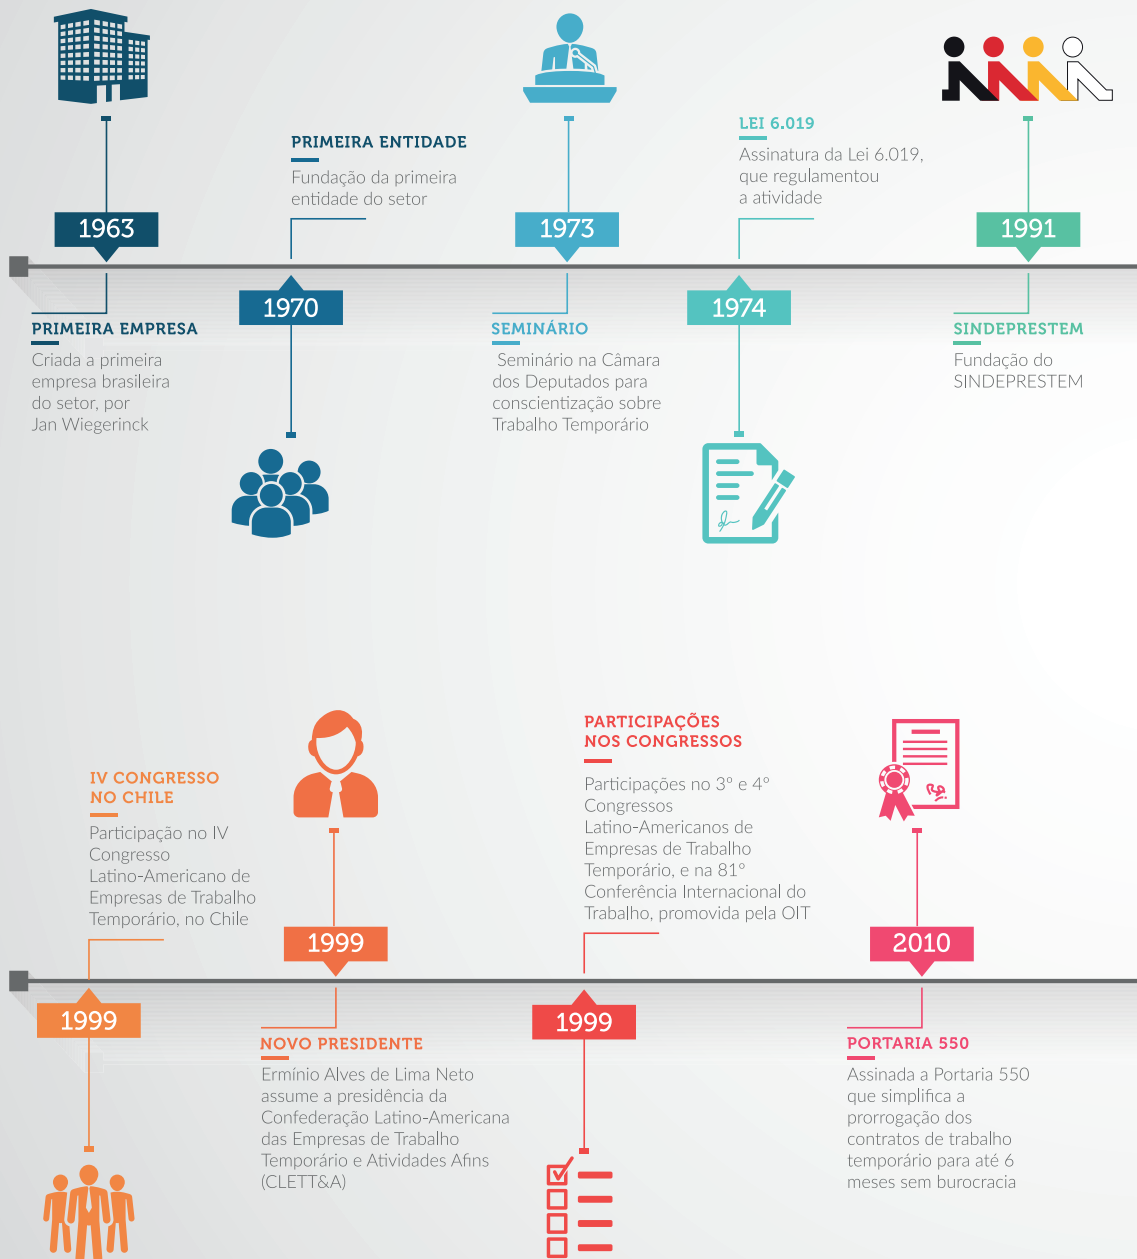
PRIMEIRA ENTIDADE
Fundação da primeira entidade do setor

LEI 6.019
Assinatura da Lei 6.019, que regulamentou a atividade

1963

1973

1991

1970

1974

PRIMEIRA EMPRESA
Criada a primeira empresa brasileira do setor, por Jan Wiegerinck

SEMINÁRIO
Seminário na Câmara dos Deputados para conscientização sobre Trabalho Temporário

SINDEPRESTEM
Fundação do SINDEPRESTEM

PARTICIPAÇÕES NOS CONGRESSOS
Participações no 3º e 4º Congressos Latino-Americanos de Empresas de Trabalho Temporário, e na 81º Conferência Internacional do Trabalho, promovida pela OIT

IV CONGRESSO NO CHILE
Participação no IV Congresso Latino-Americano de Empresas de Trabalho Temporário, no Chile

1999

2010

1999

1999

NOVO PRESIDENTE
Ermínio Alves de Lima Neto assume a presidência da Confederação Latino-Americana das Empresas de Trabalho Temporário e Atividades Afins (CLETT&A)

PORTARIA 550
Assinada a Portaria 550 que simplifica a prorrogação dos contratos de trabalho temporário para até 6 meses sem burocracia